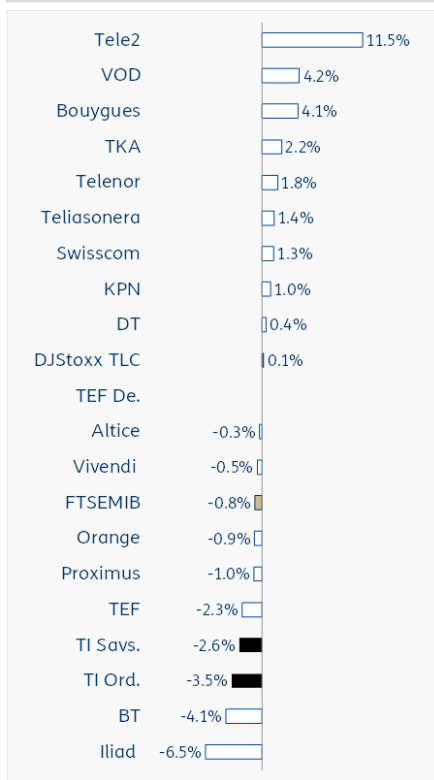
| | |
|---|---|
| Tele2 | 11.5% |
| VOD | 4.2% |
| Bouygues | 4.1% |
| TKA | 2.2% |
| Telenor | 1.8% |
| Teliasonera | 1.4% |
| Swisscom | 1.3% |
| KPN | 1.0% |
| DT | 0.4% |
| DJStoxx TLC | 0.1% |
| TEF De. | |
| Altice | -0.3% |
| Vivendi | -0.5% |
| FTSEMIB | -0.8% |
| Orange | -0.9% |
| Proximus | -1.0% |
| TEF | -2.3% |
| TI Savs. | -2.6% |
| TI Ord. | -3.5% |
| BT | -4.1% |
| Iliad | -6.5% |